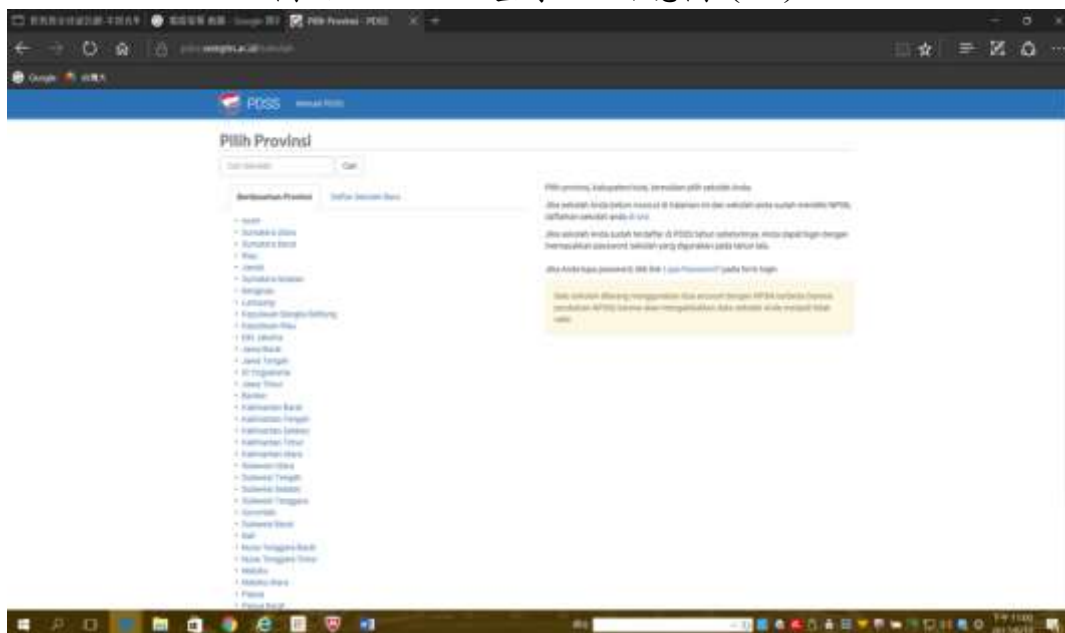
Pilih Provinsi - PDSS

PDSS

Pilih Provinsi

Cari Sekolah

Cari

Berdasarkan Provinsi

Daftar Sekolah Baru

- Aceh
- Sumatera Utara
- Sumatera Barat
- Riau
- Jambi
- Sumatera Selatan
- Bengkulu
- Lampung
- Kepulauan Bangka Belitung
- Kepulauan Riau
- DKI Jakarta
- Jawa Barat
- Jawa Tengah
- DI Yogyakarta
- Jawa Timur
- Banten
- Kalimantan Barat
- Kalimantan Tengah
- Kalimantan Selatan
- Kalimantan Timur
- Kalimantan Utara
- Sulawesi Utara
- Sulawesi Tengah
- Sulawesi Selatan
- Sulawesi Tenggara
- Gorontalo
- Sulawesi Barat
- Bali
- Nusa Tenggara Barat
- Nusa Tenggara Timur
- Maluku
- Maluku Utara
- Papua
- Papua Barat

Pilih provinsi, kabupaten/kota, kemudian pilih sekolah Anda.

Jika sekolah Anda belum muncul di halaman ini dan sekolah anda sudah memiliki NPSN, daftarkan sekolah anda di sini.

Jika sekolah Anda sudah terdaftar di PDSS tahun sebelumnya, Anda dapat login dengan memasukkan password sekolah yang digunakan pada tahun lalu.

Jika Anda lupa password, klik link Lupa Password? pada form login.

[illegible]